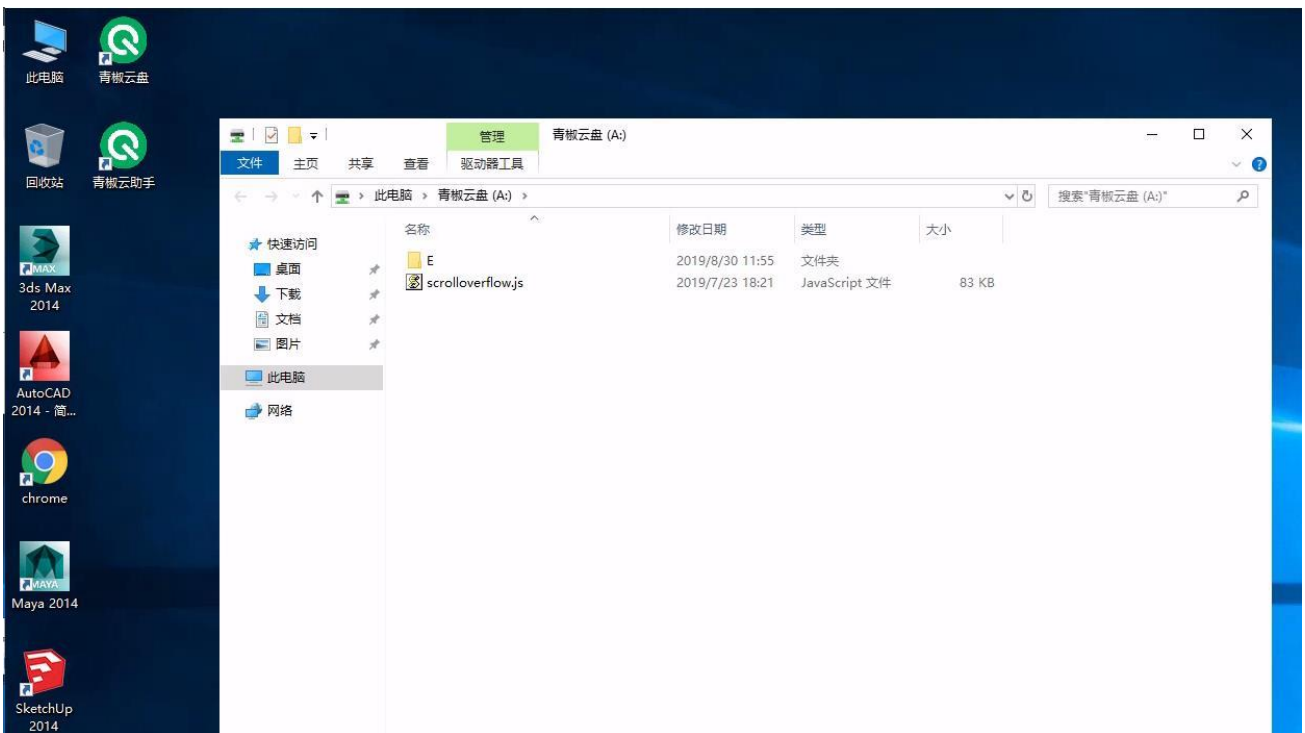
此电脑
青椒云盘
回收站
青椒云助手
3ds Max 2014
AutoCAD 2014 - 简...
chrome
Maya 2014
SketchUp 2014

管理
青椒云盘 (A:)
文件
主页
共享
查看
驱动器工具
此电脑 › 青椒云盘 (A:) ›
搜索"青椒云盘 (A:)"

快速访问
桌面
下载
文档
图片
此电脑
网络

| 名称 | 修改日期 | 类型 | 大小 |
|---|---|---|---|
| E | 2019/8/30 11:55 | 文件夹 | |
| scrolloverflow.js | 2019/7/23 18:21 | JavaScript 文件 | 83 KB |